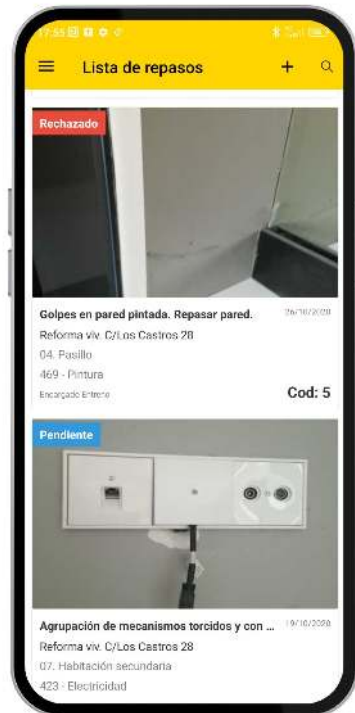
17:55

Lista de repasos

Rechazado

Golpes en pared pintada. Repasar pared.

26/10/2020

Reforma viv. C/Los Castros 28

04. Pasillo

469 - Pintura

Encargado Entrono

Cod: 5

Pendiente

Agrupación de mecanismos torcidos y con ...

19/10/2020

Reforma viv. C/Los Castros 28

07. Habitación secundaria

423 - Electricidad